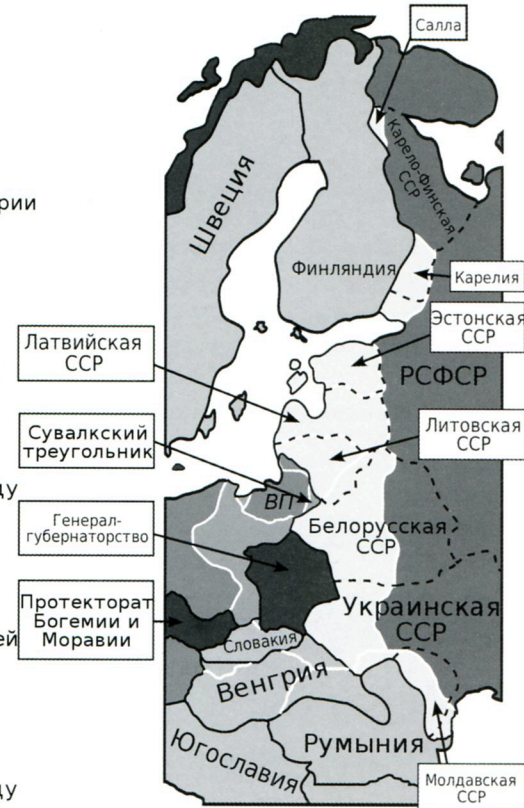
Салла

Карело-Финская ССР

рии

Швеция

Финляндия

Карелия

Эстонская ССР

Латвийская ССР

РСФСР

Сувалкский треугольник

Литовская ССР

ду

ВП

Генерал-губернаторство

Белорусская ССР

Протекторат Богемии и Моравии

ей

Словакия

Украинская ССР

Венгрия

Югославия

Румыния

Молдавская ССР

ду